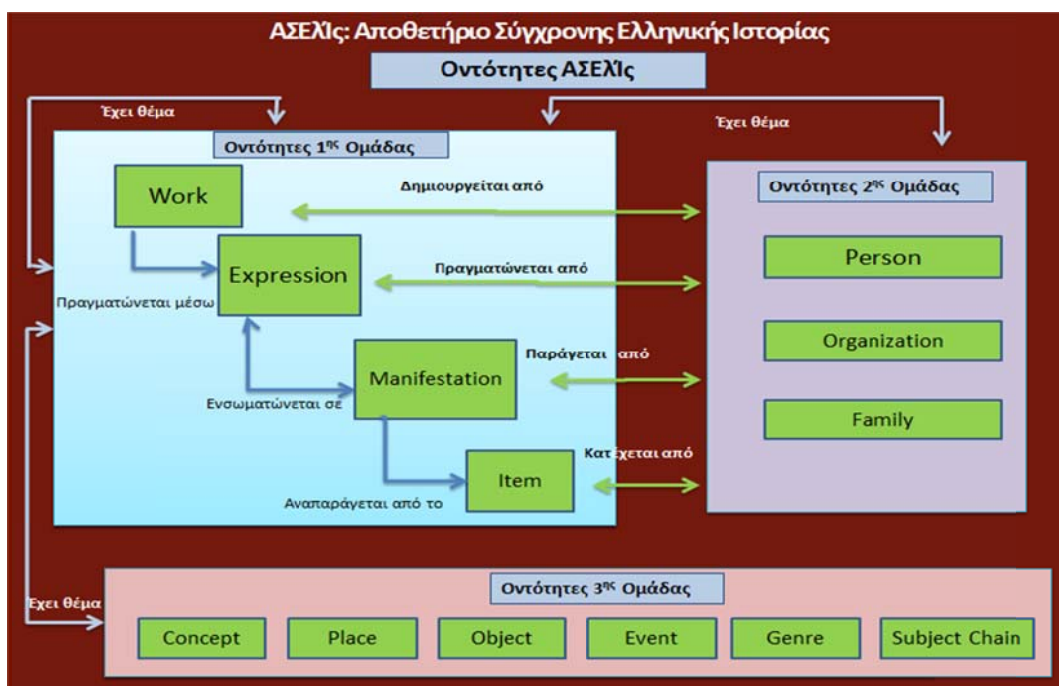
ΑΣΕΛΪς: Αποθετήριο Σύγχρονης Ελληνικής Ιστορίας

Οντότητες ΑΣΕΛΪς

Έχει θέμα

Έχει θέμα

Οντότητες $1^{ης}$ Ομάδας

Work

Δημιουργείται από

Οντότητες $2^{ης}$ Ομάδας

Expression

Πραγματώνεται από

Person

Πραγματώνεται μέσω

Organization

Manifestation

Παράγεται από

Family

Ενσωματώνεται σε

Κατ έχεται από

Item

Αναπαράγεται από το

Έχει θέμα

Οντότητες $3^{ης}$ Ομάδας

Concept

Place

Object

Event

Genre

Subject Chain